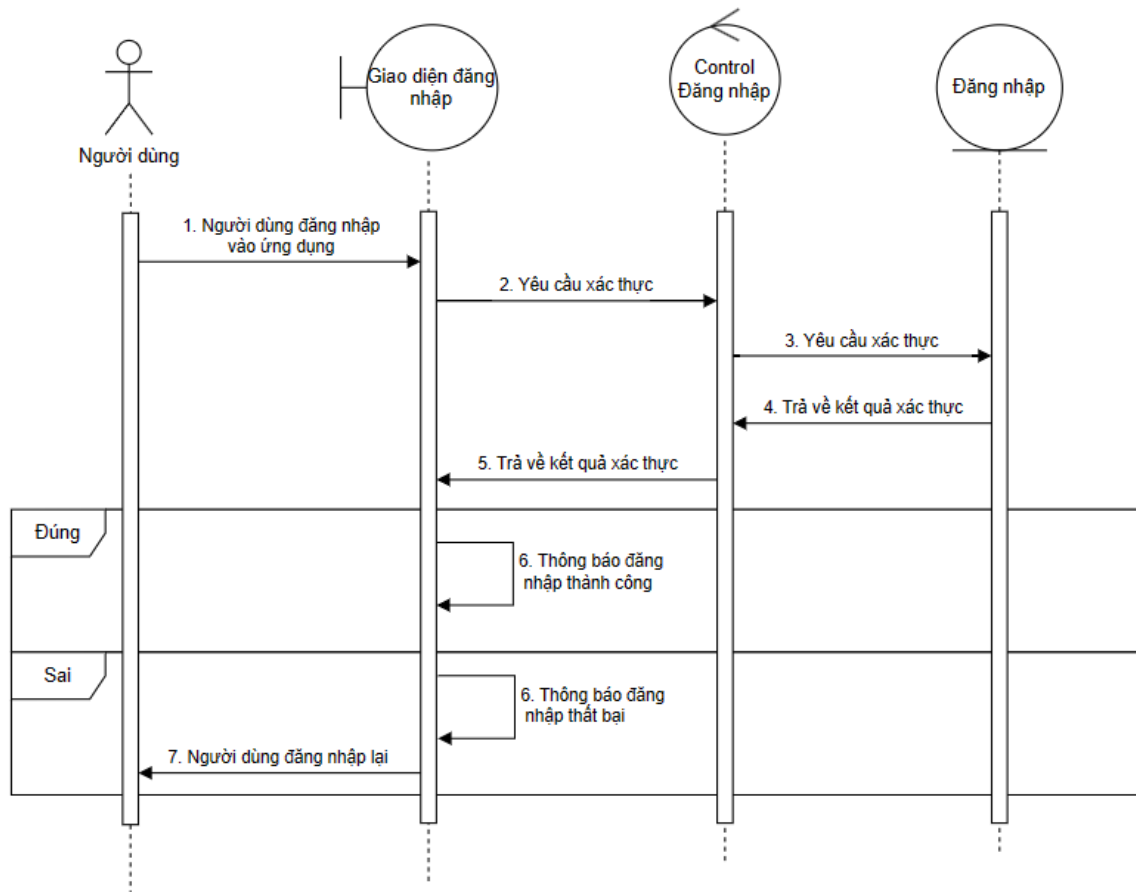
Người dùng

Giao diện đăng nhập

Control Đăng nhập

Đăng nhập

1. Người dùng đăng nhập vào ứng dụng

2. Yêu cầu xác thực

3. Yêu cầu xác thực

4. Trả về kết quả xác thực

5. Trả về kết quả xác thực

Đúng

6. Thông báo đăng nhập thành công

Sai

6. Thông báo đăng nhập thất bại

7. Người dùng đăng nhập lại